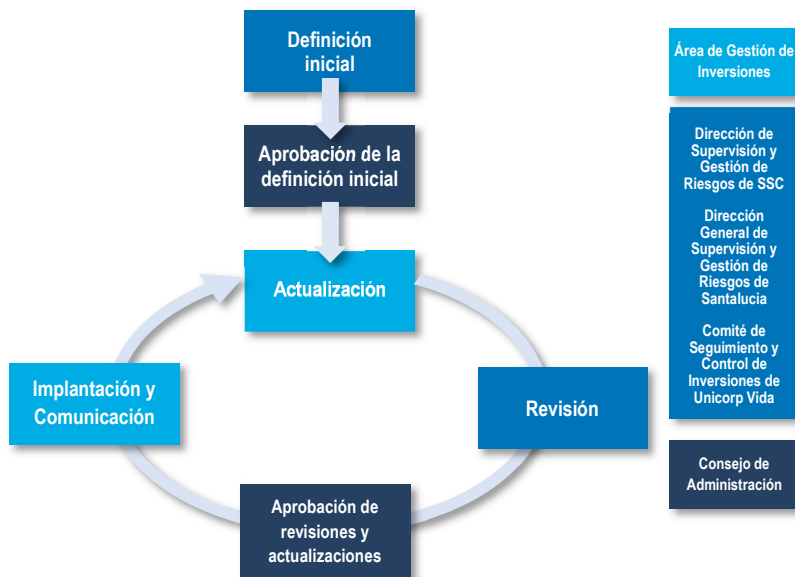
Definición inicial

Aprobación de la definición inicial

Actualización

Revisión

Aprobación de revisiones y actualizaciones

Implantación y Comunicación

Área de Gestión de Inversiones

Dirección de Supervisión y Gestión de Riesgos de SSC

Dirección General de Supervisión y Gestión de Riesgos de Santalucia

Comité de Seguimiento y Control de Inversiones de Unicorp Vida

Consejo de Administración